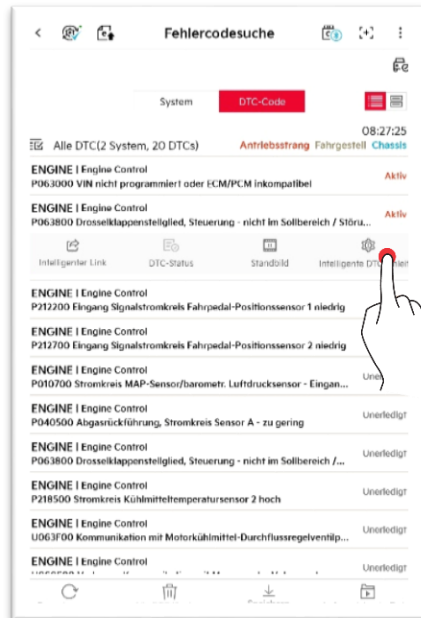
Fehlercodesuche

System DTC-Code

08:27:25

Alle DTC(2 System, 20 DTCs) Antriebsstrang Fahrgestell Chassis

ENGINE | Engine Control
P063000 VIN nicht programmiert oder ECM/PCM inkompatibel
Aktiv

ENGINE | Engine Control
P063800 Drosselklappenstellglied, Steuerung - nicht im Sollbereich / Störu...
Aktiv

Intelligenter Link DTC-Status Standbild Intelligente DT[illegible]

ENGINE | Engine Control
P212200 Eingang Signalstromkreis Fahrpedal-Positionssensor 1 niedrig

ENGINE | Engine Control
P212700 Eingang Signalstromkreis Fahrpedal-Positionssensor 2 niedrig

ENGINE | Engine Control
P010700 Stromkreis MAP-Sensor/barometr. Luftdrucksensor - Eingan...
Unerl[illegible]

ENGINE | Engine Control
P040500 Abgasrückführung, Stromkreis Sensor A - zu gering
Unerledigt

ENGINE | Engine Control
P063800 Drosselklappenstellglied, Steuerung - nicht im Sollbereich /...
Unerledigt

ENGINE | Engine Control
P218500 Stromkreis Kühlmitteltemperatursensor 2 hoch
Unerledigt

ENGINE | Engine Control
U063F00 Kommunikation mit Motorkühlmittel-Durchflussregelventilp...
Unerledigt

ENGINE | Engine Control
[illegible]